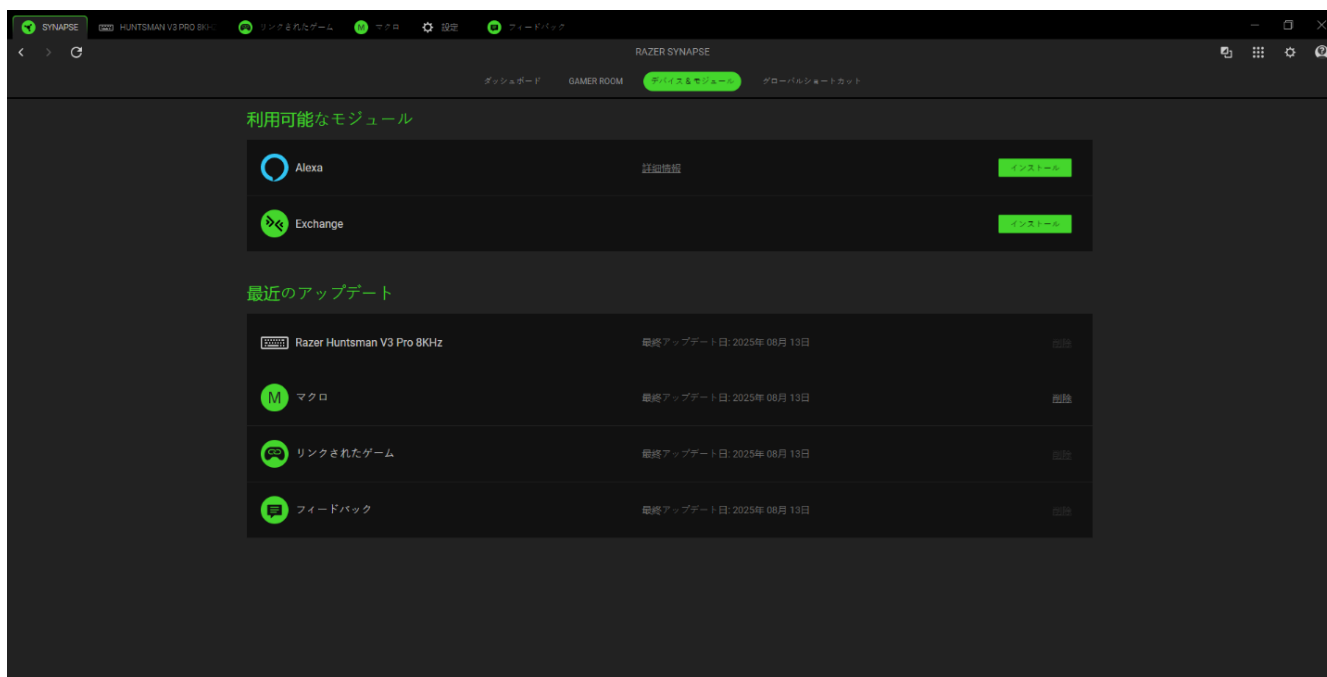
SYNAPSE HUNTSMAN V3 PRO 8KHZ リンクされたゲーム マクロ 設定 フィードバック

RAZER SYNAPSE

ダッシュボード GAMER ROOM デバイス＆モジュール グローバルショートカット

利用可能なモジュール

Alexa 詳細情報 インストール

Exchange インストール

最近のアップデート

Razer Huntsman V3 Pro 8KHz 最終アップデート日: 2025年 08月 13日 削除

マクロ 最終アップデート日: 2025年 08月 13日 削除

リンクされたゲーム 最終アップデート日: 2025年 08月 13日 削除

フィードバック 最終アップデート日: 2025年 08月 13日 削除